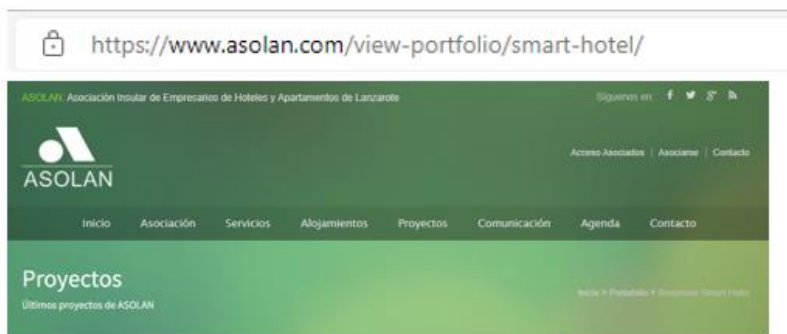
https://www.asolan.com/view-portfolio/smart-hotel/

ASOLAN: Asociación Insular de Empresarios de Hoteles y Apartamentos de Lanzarote

Síguenos en f 𝕏 g+ ℜ

ASOLAN

Acceso Asociados | Asociarse | Contacto

Inicio Asociación Servicios Alojamientos Proyectos Comunicación Agenda Contacto

Proyectos
Últimos proyectos de ASOLAN

Inicio > Portafolio > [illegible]